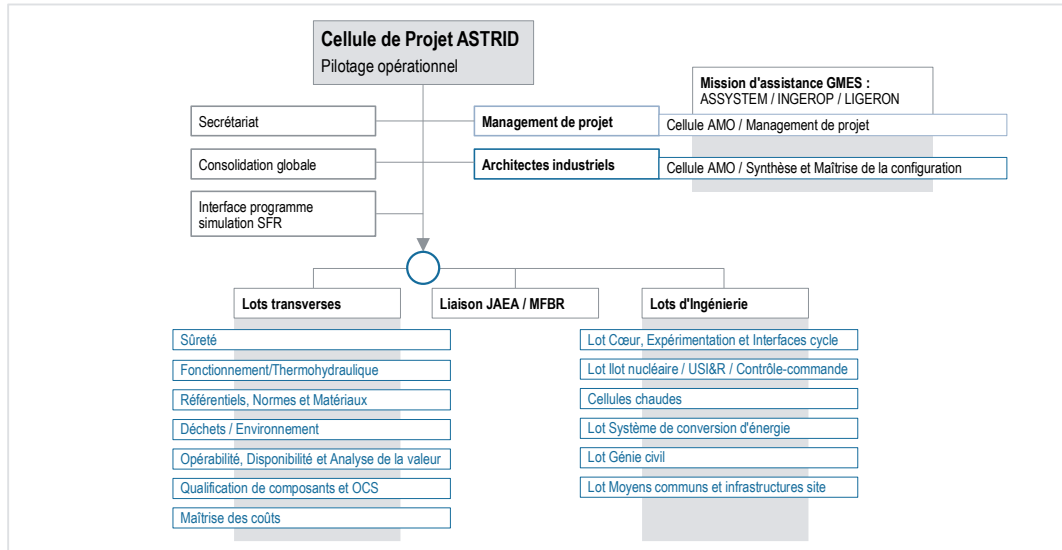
Cellule de Projet ASTRID
Pilotage opérationnel

Mission d'assistance GMES :
ASSYSTEM / INGEROP / LIGERON

Secrétariat

Management de projet

Cellule AMO / Management de projet

Consolidation globale

Architectes industriels

Cellule AMO / Synthèse et Maîtrise de la configuration

Interface programme simulation SFR

Lots transverses

Liaison JAEA / MFBR

Lots d'Ingénierie

Sûreté

Fonctionnement/Thermohydraulique

Référentiels, Normes et Matériaux

Déchets / Environnement

Opérabilité, Disponibilité et Analyse de la valeur

Qualification de composants et OCS

Maîtrise des coûts

Lot Cœur, Expérimentation et Interfaces cycle

Lot Ilot nucléaire / USI&R / Contrôle-commande

Cellules chaudes

Lot Système de conversion d'énergie

Lot Génie civil

Lot Moyens communs et infrastructures site